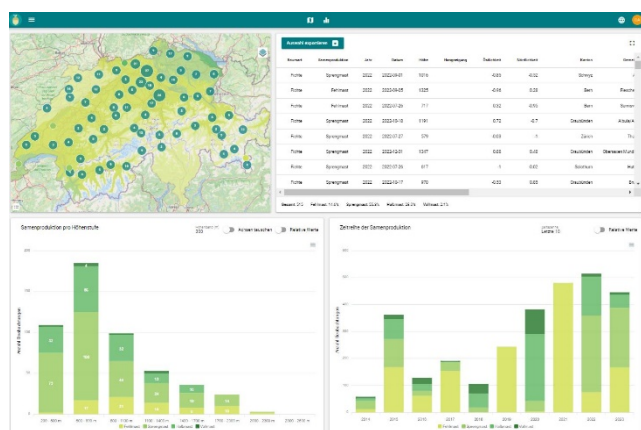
Auswahl exportieren

| Baumart | Samenproduktion | Jahr | Datum | Höhe | Hangneigung | Radialwert | Stratifikation | Kanton | Gemei |
|---|---|---|---|---|---|---|---|---|---|
| Fichte | Sprengmast | 2022 | 2022-09-01 | 1016 | | -0.03 | -0.02 | Schwyz | |
| Fichte | Fehlmast | 2022 | 2022-09-05 | 1025 | | -0.06 | 0.28 | Bern | Rieche |
| Fichte | Fehlmast | 2022 | 2022-07-29 | 717 | | 0.02 | -0.03 | Bern | Sumis |
| Fichte | Sprengmast | 2022 | 2022-10-13 | 1191 | | 0.72 | -0.7 | Graubünden | Albula/A |
| Fichte | Sprengmast | 2022 | 2022-07-27 | 379 | | 0.09 | -1 | Zürich | Thu |
| Fichte | Sprengmast | 2022 | 2022-10-01 | 1317 | | 0.03 | 0.43 | Graubünden | Obersaxen Mund |
| Fichte | Sprengmast | 2022 | 2022-07-26 | 617 | | 1 | 0.03 | Solothurn | Hol |
| Fichte | Sprengmast | 2022 | 2022-10-17 | 970 | | -0.03 | 0.03 | Graubünden | Dis |

Gesamt: 213 Fehlmast: 11.3% Sprengmast: 33.3% Vollmast: 28.2% Vollmast: 27%

Samenproduktion pro Höhenstufe

Achsen tauschen Relative Werte

Anzahl Beobachtungen

200 - 500 m 500 - 800 m 800 - 1100 m 1100 - 1400 m 1400 - 1700 m 1700 - 2000 m 2000 - 2300 m

Fehlmast Sprengmast Teilmast Vollmast

Zeitreihe der Samenproduktion

Relative Werte

Anzahl Beobachtungen

2014 2015 2016 2017 2018 2019 2020 2021 2022 2023

Fehlmast Sprengmast Teilmast Vollmast